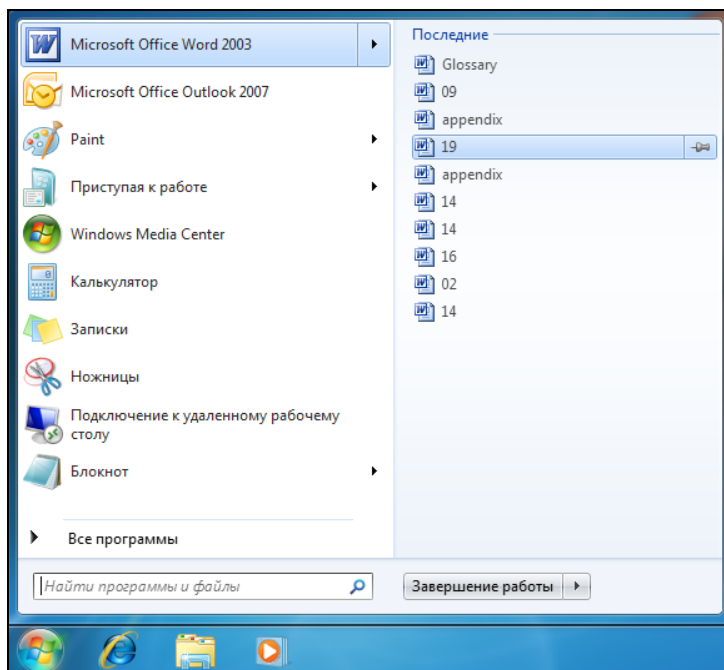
Microsoft Office Word 2003
Microsoft Office Outlook 2007
Paint
Приступая к работе
Windows Media Center
Калькулятор
Записки
Ножницы
Подключение к удаленному рабочему столу
Блокнот
Все программы

Последние
Glossary
09
appendix
19
appendix
14
14
16
02
14

Найти программы и файлы
Завершение работы